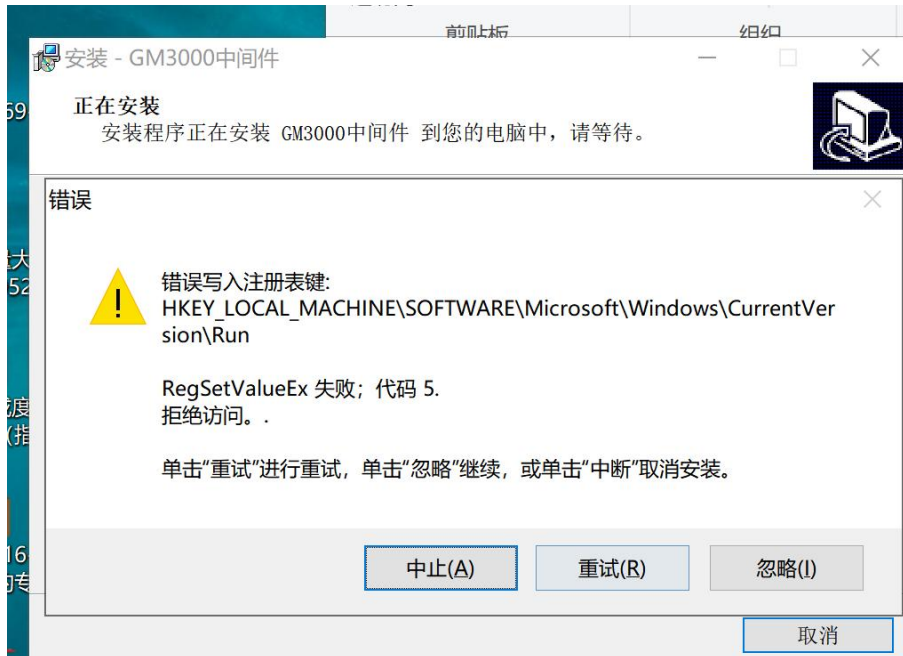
剪贴板 组织

安装 - GM3000中间件

正在安装
安装程序正在安装 GM3000中间件 到您的电脑中，请等待。

错误

错误写入注册表键:
HKEY_LOCAL_MACHINE\SOFTWARE\Microsoft\Windows\CurrentVersion\Run

RegSetValueEx 失败；代码 5.
拒绝访问。.

单击"重试"进行重试，单击"忽略"继续，或单击"中断"取消安装。

中止(A) 重试(R) 忽略(I)

取消